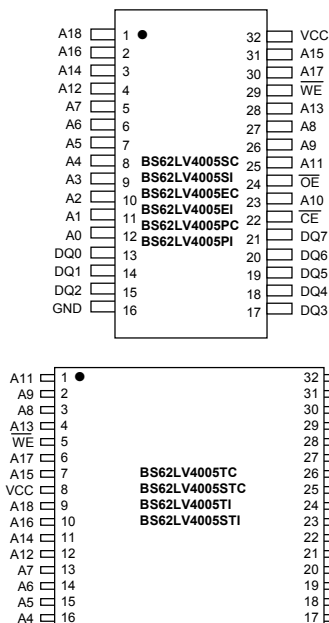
A18 1 32 VCC
A16 2 31 A15
A14 3 30 A17
A12 4 29 $\overline{WE}$
A7 5 28 A13
A6 6 27 A8
A5 7 26 A9
A4 8 25 A11
A3 9 24 $\overline{OE}$
A2 10 23 A10
A1 11 22 $\overline{CE}$
A0 12 21 DQ7
DQ0 13 20 DQ6
DQ1 14 19 DQ5
DQ2 15 18 DQ4
GND 16 17 DQ3

BS62LV4005SC
BS62LV4005SI
BS62LV4005EC
BS62LV4005EI
BS62LV4005PC
BS62LV4005PI

A11 1 32
A9 2 31
A8 3 30
A13 4 29
$\overline{WE}$ 5 28
A17 6 27
A15 7 26
VCC 8 25
A18 9 24
A16 10 23
A14 11 22
A12 12 21
A7 13 20
A6 14 19
A5 15 18
A4 16 17

BS62LV4005TC
BS62LV4005STC
BS62LV4005TI
BS62LV4005STI